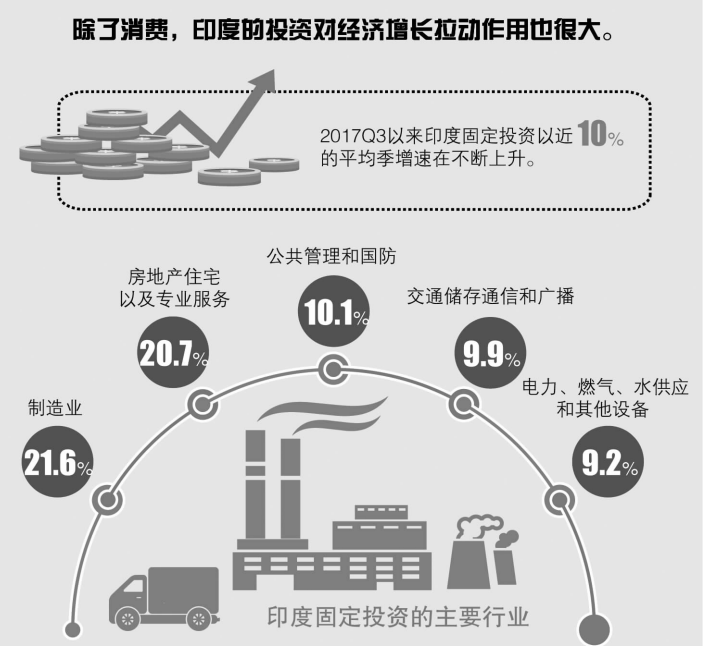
除了消费，印度的投资对经济增长拉动作用也很大。

2017Q3以来印度固定投资以近10%的平均季增速在不断上升。

制造业
21.6%

房地产住宅以及专业服务
20.7%

公共管理和国防
10.1%

交通储存通信和广播
9.9%

电力、燃气、水供应和其他设备
9.2%

印度固定投资的主要行业